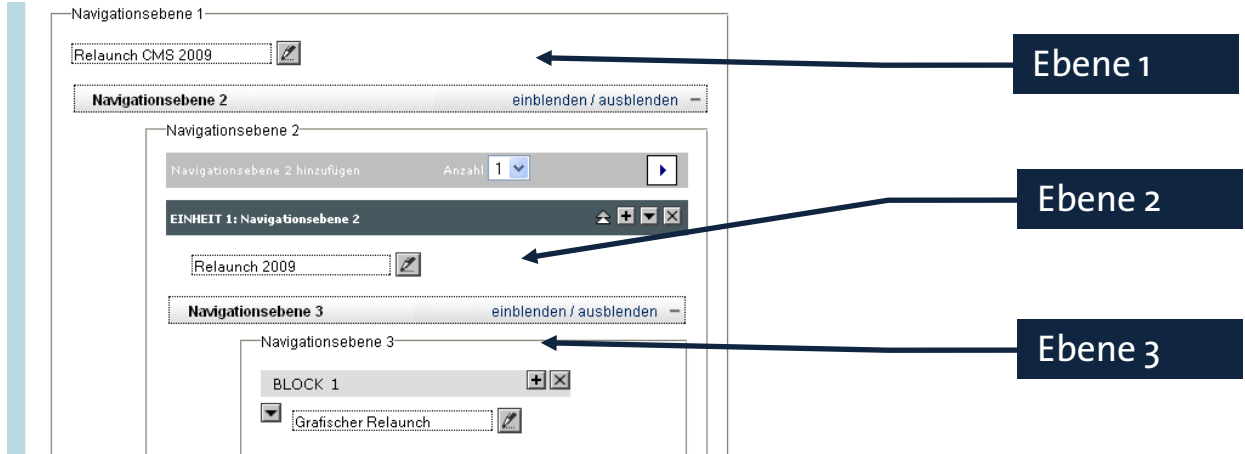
Navigationsebene 1

Relaunch CMS 2009

Ebene 1

Navigationsebene 2 einblenden / ausblenden −

Navigationsebene 2

Navigationsebene 2 hinzufügen Anzahl 1

Ebene 2

EINHEIT 1: Navigationsebene 2

Relaunch 2009

Navigationsebene 3 einblenden / ausblenden −

Navigationsebene 3

Ebene 3

BLOCK 1

Grafischer Relaunch